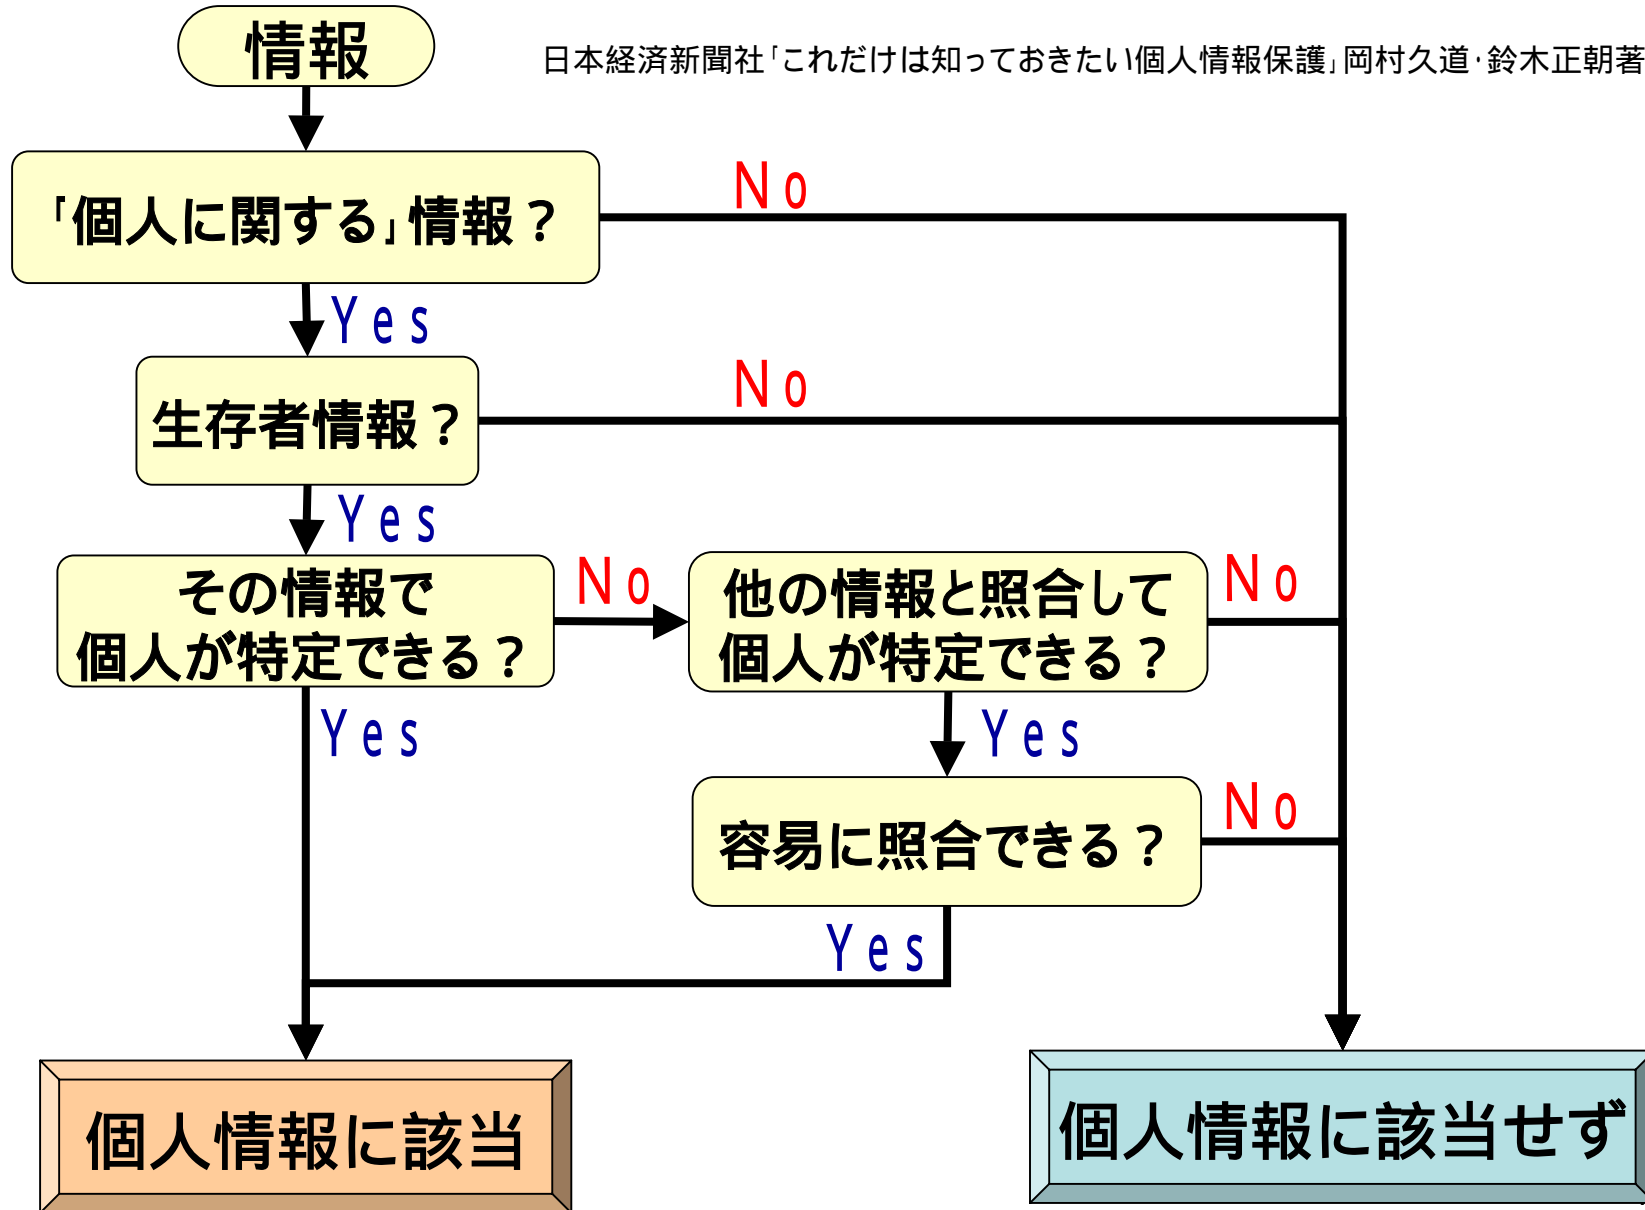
情報

日本経済新聞社「これだけは知っておきたい個人情報保護」岡村久道·鈴木正朝著

「個人に関する」情報？

No

Yes

生存者情報？

No

Yes

その情報で個人が特定できる？

No

他の情報と照合して個人が特定できる？

No

Yes

Yes

容易に照合できる？

No

Yes

個人情報に該当

個人情報に該当せず